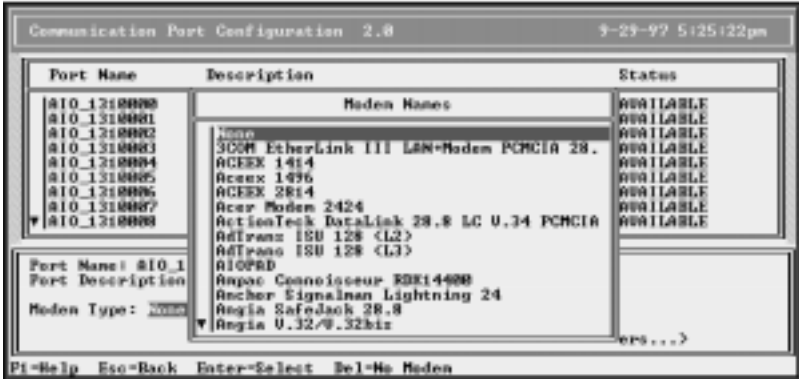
Communication Port Configuration 2.0

9-29-97 5:25:22pm

Port Name

Description

Status

AIO_1:0000
AIO_1:0001
AIO_1:0002
AIO_1:0003
AIO_1:0004
AIO_1:0005
AIO_1:0006
AIO_1:0007
AIO_1:0008

Modem Names

None
3COM EtherLink III LAN+Modem PCMCIA 28.
ACEEX 1414
Aceex 1496
ACEEX 2814
Acer Modem 2424
ActionTeck DataLink 28.8 LC V.34 PCMCIA
AdTrans ISU 128 (L2)
AdTrans ISU 128 (L3)
AIOPAD
Ampac Connoisseur RDX1440B
Anchor Signalman Lightning 24
Angia SafeJack 28.8
Angia V.32/V.32bis

AVAILABLE
AVAILABLE
AVAILABLE
AVAILABLE
AVAILABLE
AVAILABLE
AVAILABLE
AVAILABLE
AVAILABLE

Port Name: AIO_1
Port Description
Modem Type: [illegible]

ers...>

F1=Help Esc=Back Enter=Select Del=No Modem